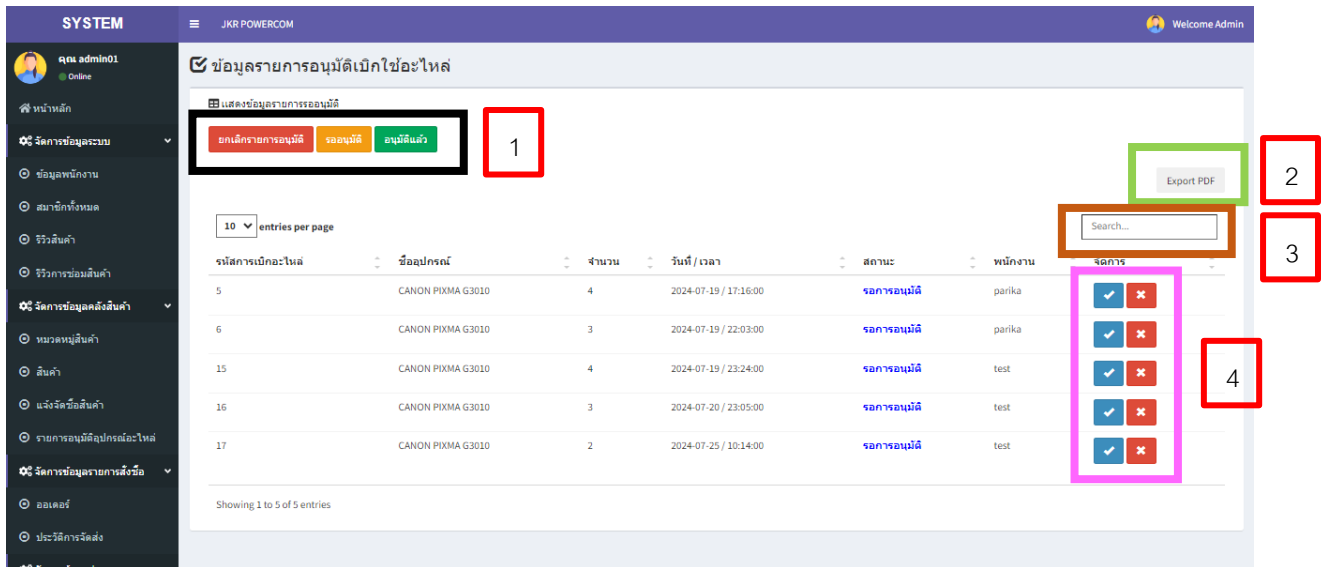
SYSTEM

JKR POWERCOM

Welcome Admin

คุณ admin01
Online

หน้าหลัก

จัดการข้อมูลระบบ

ข้อมูลพนักงาน

สมาชิกทั้งหมด

รีวิวสินค้า

รีวิวการซ่อมสินค้า

จัดการข้อมูลคลังสินค้า

หมวดหมู่สินค้า

สินค้า

แจ้งจัดซื้อสินค้า

รายการอนุมัติอุปกรณ์อะไหล่

จัดการข้อมูลรายการสั่งซื้อ

ออเดอร์

ประวัติการจัดส่ง

ข้อมูลรายการอนุมัติเบิกใช้อะไหล่

แสดงข้อมูลรายการรออนุมัติ

ยกเลิกรายการอนุมัติ รออนุมัติ อนุมัติแล้ว

1

Export PDF

2

10 entries per page

Search...

3

| รหัสการเบิกอะไหล่ | ชื่ออุปกรณ์ | จำนวน | วันที่ / เวลา | สถานะ | พนักงาน | จัดการ |
|---|---|---|---|---|---|---|
| 5 | CANON PIXMA G3010 | 4 | 2024-07-19 / 17:16:00 | รอการอนุมัติ | parika | |
| 6 | CANON PIXMA G3010 | 3 | 2024-07-19 / 22:03:00 | รอการอนุมัติ | parika | |
| 15 | CANON PIXMA G3010 | 4 | 2024-07-19 / 23:24:00 | รอการอนุมัติ | test | |
| 16 | CANON PIXMA G3010 | 3 | 2024-07-20 / 23:05:00 | รอการอนุมัติ | test | |
| 17 | CANON PIXMA G3010 | 2 | 2024-07-25 / 10:14:00 | รอการอนุมัติ | test | |

4

Showing 1 to 5 of 5 entries